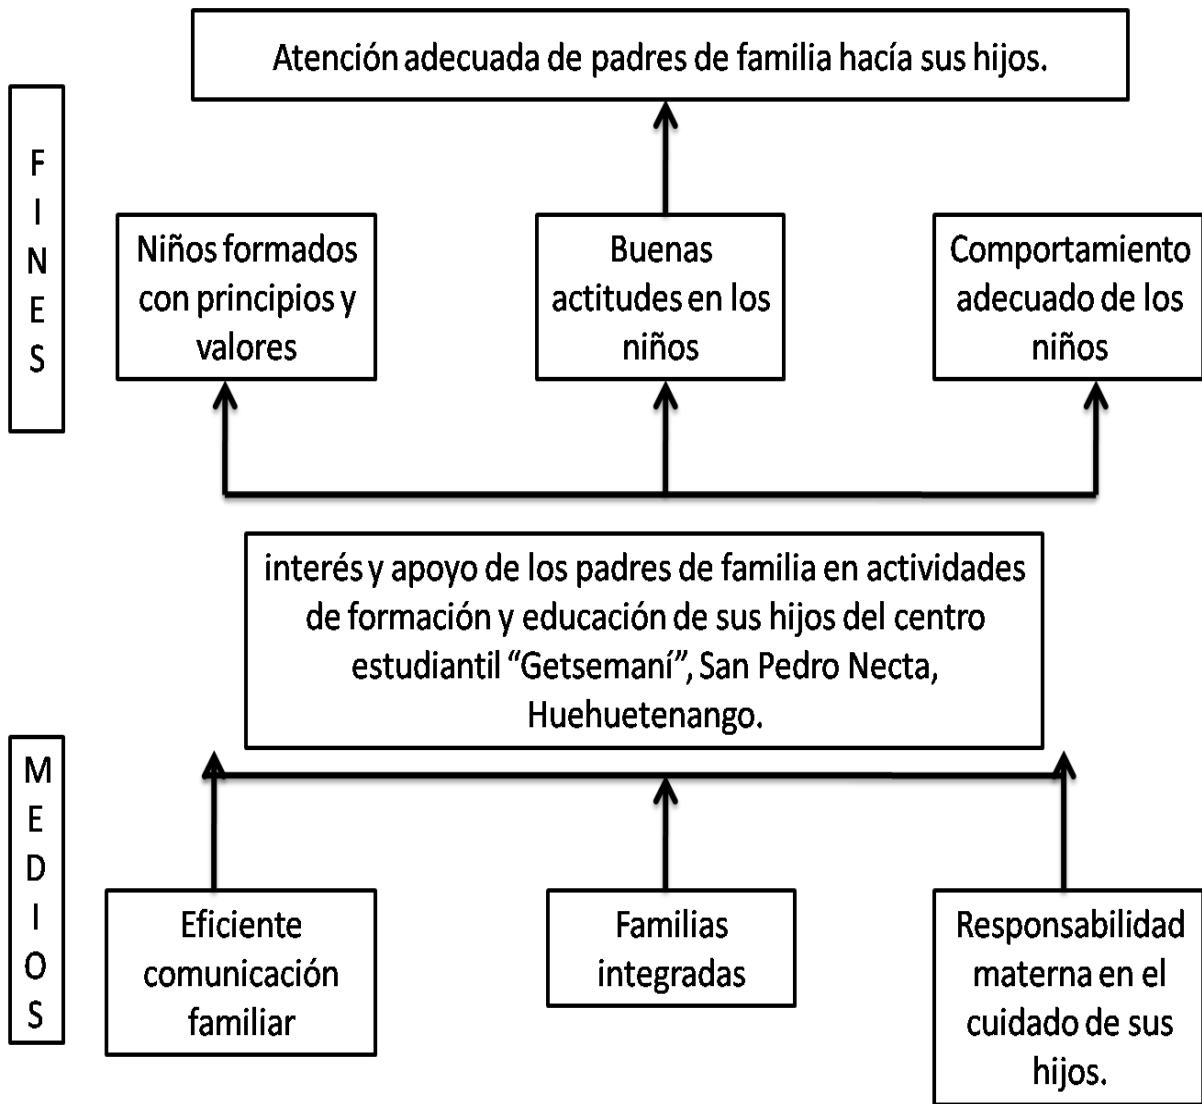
Atención adecuada de padres de familia hacía sus hijos.

F
I
N
E
S

Niños formados con principios y valores

Buenas actitudes en los niños

Comportamiento adecuado de los niños

interés y apoyo de los padres de familia en actividades de formación y educación de sus hijos del centro estudiantil "Getsemaní", San Pedro Necta, Huehuetenango.

M
E
D
I
O
S

Eficiente comunicación familiar

Familias integradas

Responsabilidad materna en el cuidado de sus hijos.